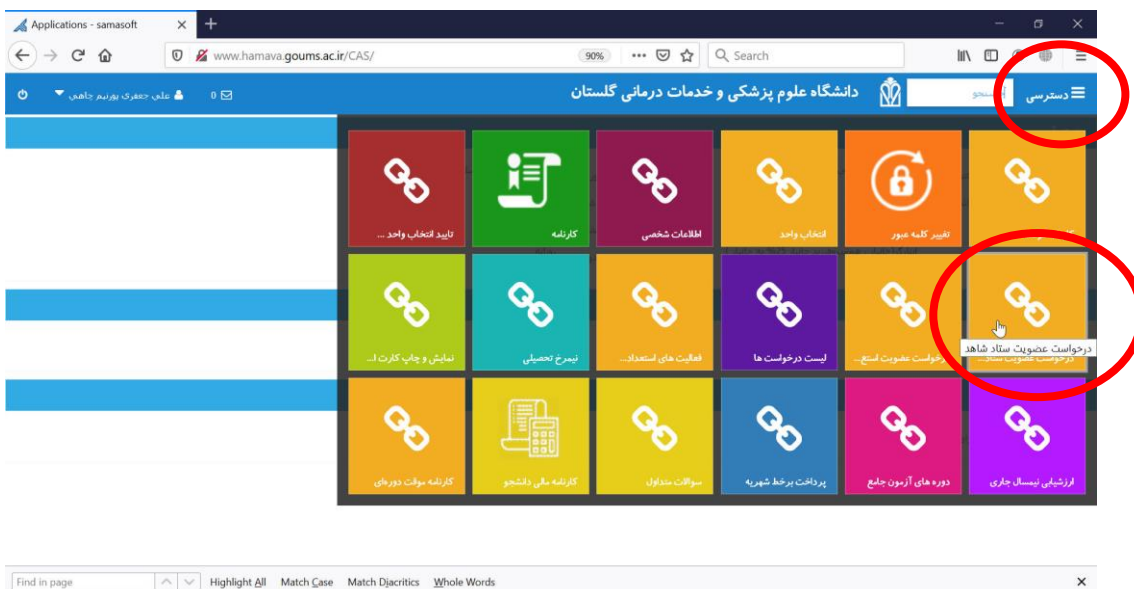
Applications - samasoft

www.hamava.goums.ac.ir/CAS/

90%

Search

دسترسی

دانشگاه علوم پزشکی و خدمات درمانی گلستان

0

علی جعفری پورنیم چاهی

تغییر کلمه عبور

انتخاب واحد

اطلاعات شخصی

کارنامه

تایید انتخاب واحد ...

درخواست عضویت ستاد شاهد

درخواست عضویت استع...

لیست درخواست ها

فعالیت های استعداد...

نیمرخ تحصیلی

نمایش و چاپ کارت ا...

ارزشیابی نیمسال جاری

دوره های آزمون جامع

پرداخت برخط شهریه

سوالات متداول

کارنامه مالی دانشجو

کارنامه موقت دوره‌ای

Find in page

Highlight All

Match Case

Match Diacritics

Whole Words